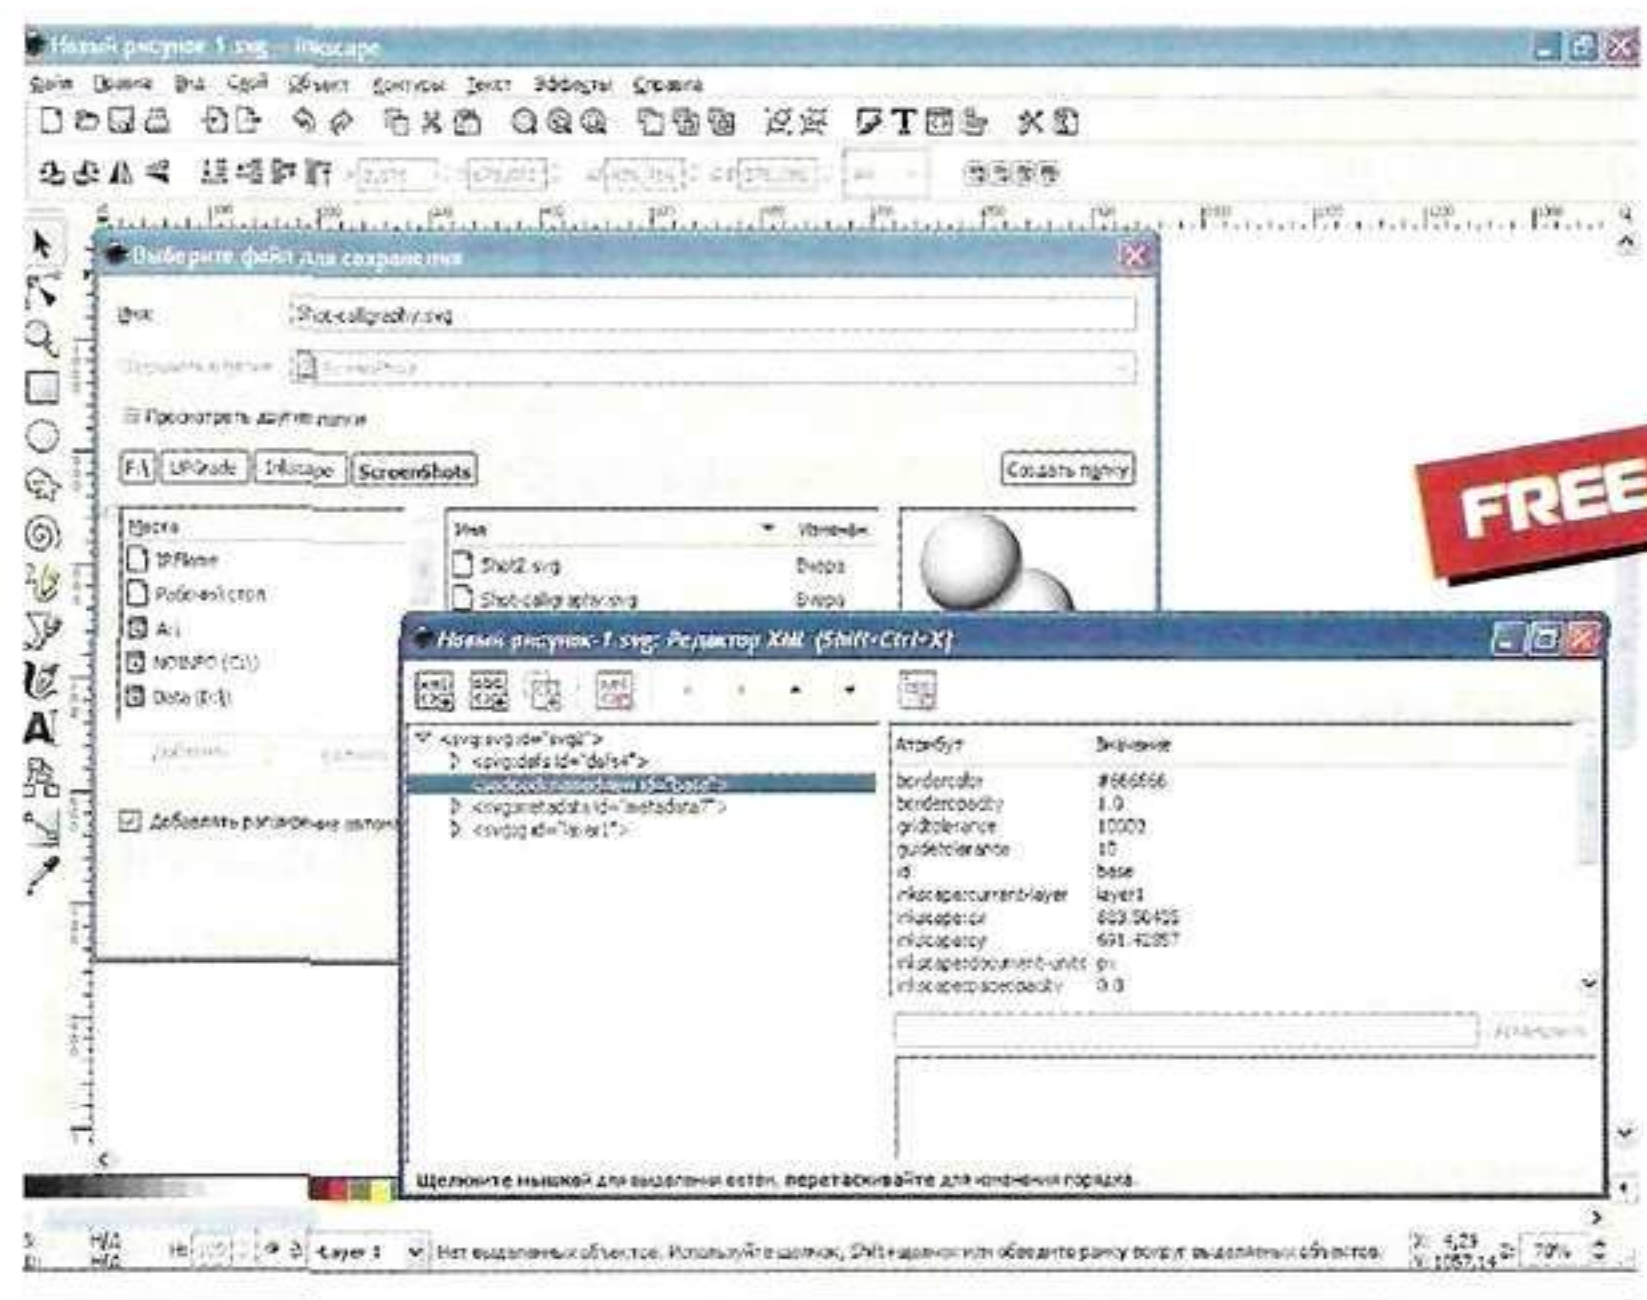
Новый рисунок 1.svg - Inkscape

Файл Правка Вид Слой Объект Контуры Текст Эффекты Справка

Выберите файл для сохранения

Имя: Shot-calligraphy.svg

Сохранить в папке: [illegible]

Просмотреть другие папки

F:\ UPGrade Inkscape ScreenShots

Создать папку

Места

1PFlame

Рабочий стол

A:\

NOBUFO (C:)

Data (D:)

Добавить

Удалить

Добавлять расширение автом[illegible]

Имя

Изменён

Shot2.svg

Вчера

Shot-calligraphy.svg

Вчера

FREE

Новый рисунок-1.svg: Редактор XML (Shift+Ctrl+X)

<svg:svg id="svg2">

<svg:defs id="defs4">

<sodipodi:namedview id="base">

<svg:metadata id="metadata7">

<svg:g id="layer1">

Атрибут

Значение

bordercolor

#666666

borderopacity

1.0

gridtolerance

10000

guidetolerance

10

id

base

inkscape:current-layer

layer1

inkscape:cx

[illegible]

inkscape:cy

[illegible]

inkscape:document-units

px

inkscape:pageopacity

0.0

Установить

Щелкните мышкой для выделения костей, перетаскивайте для изменения порядка.

Н/Д

Н/Д

Layer 1

Нет выделенных объектов. Используйте щелчок, Shift+щелчок или обведите рамку вокруг выделяемых объектов.

X: 4,29

Y: 1067,14

Z: 70%